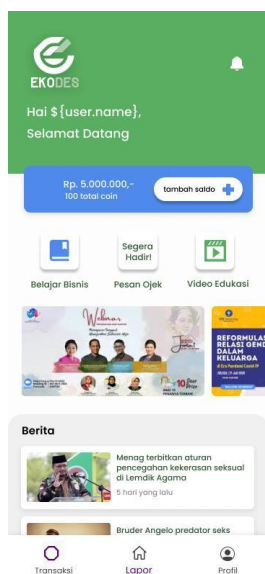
EKODES

Hai ${user.name},
Selamat Datang

Rp. 5.000.000,-
100 total coin

tambah saldo

Belajar Bisnis

Segera Hadir!

Pesan Ojek

Video Edukasi

Webinar

REFORMULASI RELASI GENDER DALAM KELUARGA

Berita

Menag terbitkan aturan pencegahan kekerasan seksual di Lemdik Agama

5 hari yang lalu

Bruder Angelo predator seks

Transaksi

Lapor

Profil